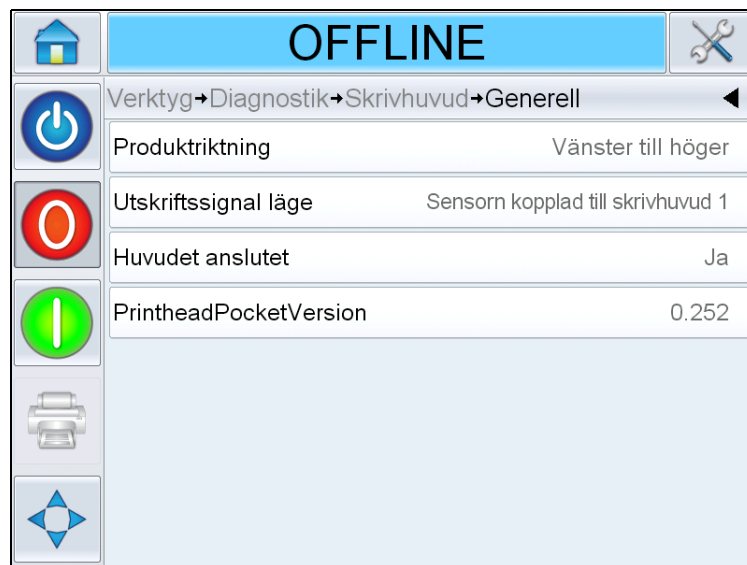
OFFLINE

Verktyg→Diagnostik→Skrivhuvud→Generell

| | |
|---|---|
| Produktriktning | Vänster till höger |
| Utskriftssignal läge | Sensorn kopplad till skrivhuvud 1 |
| Huvudet anslutet | Ja |
| PrintheadPocketVersion | 0.252 |